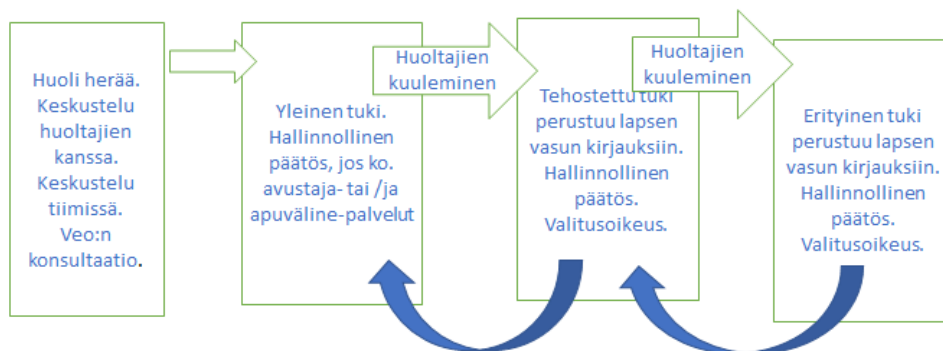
Huoli herää. Keskustelu huoltajien kanssa. Keskustelu tiimissä. Veo:n konsultaatio.

Yleinen tuki. Hallinnollinen päätös, jos ko. avustaja- tai /ja apuväline-palvelut

Huoltajien kuuleminen

Tehostettu tuki perustuu lapsen vasun kirjauksiin. Hallinnollinen päätös. Valitusoikeus.

Huoltajien kuuleminen

Erityinen tuki perustuu lapsen vasun kirjauksiin. Hallinnollinen päätös. Valitusoikeus.